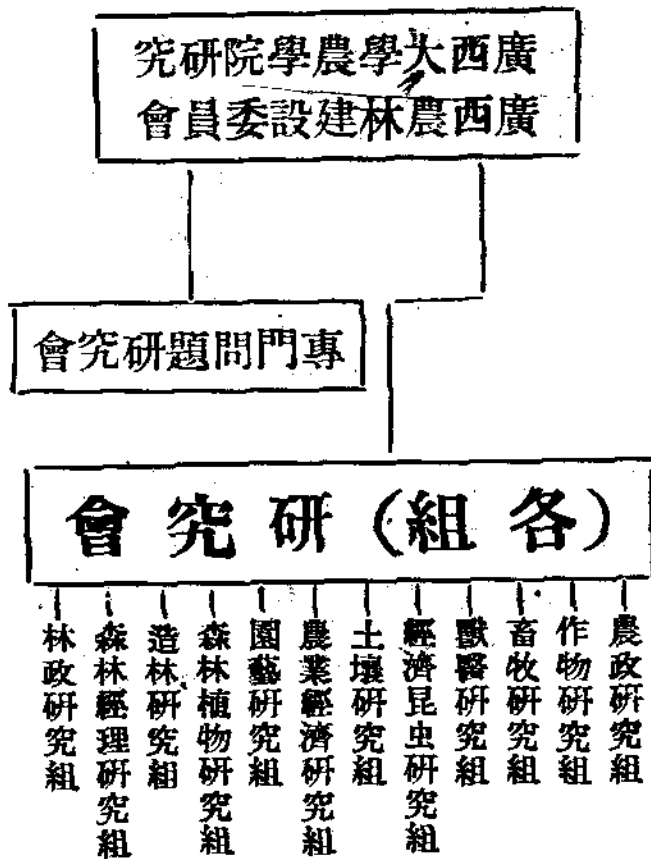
究研院學農學大西廣
會員委設建林農西廣

會究研題問門專

會究研(組各)

林政研究組

森林經理研究組

造林研究組

森林植物研究組

園藝研究組

農業經濟研究組

土壤研究組

經濟昆虫研究組

獸醫研究組

畜牧研究組

作物研究組

農政研究組